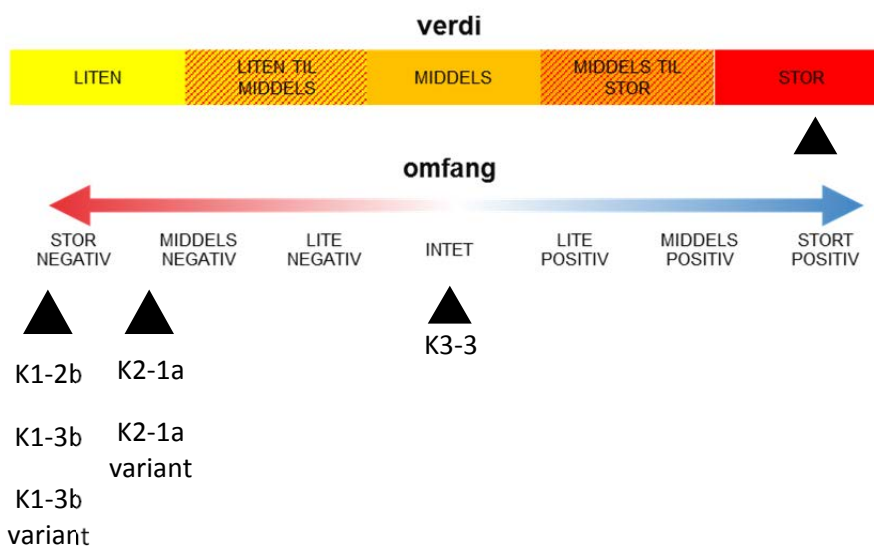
verdi

LITEN | LITEN TIL MIDDELS | MIDDELS | MIDDELS TIL STOR | STOR

omfang

STOR NEGATIV | MIDDELS NEGATIV | LITE NEGATIV | INTET | LITE POSITIV | MIDDELS POSITIV | STORT POSITIV

K3-3

K1-2b

K1-3b

K1-3b variant

K2-1a

K2-1a variant